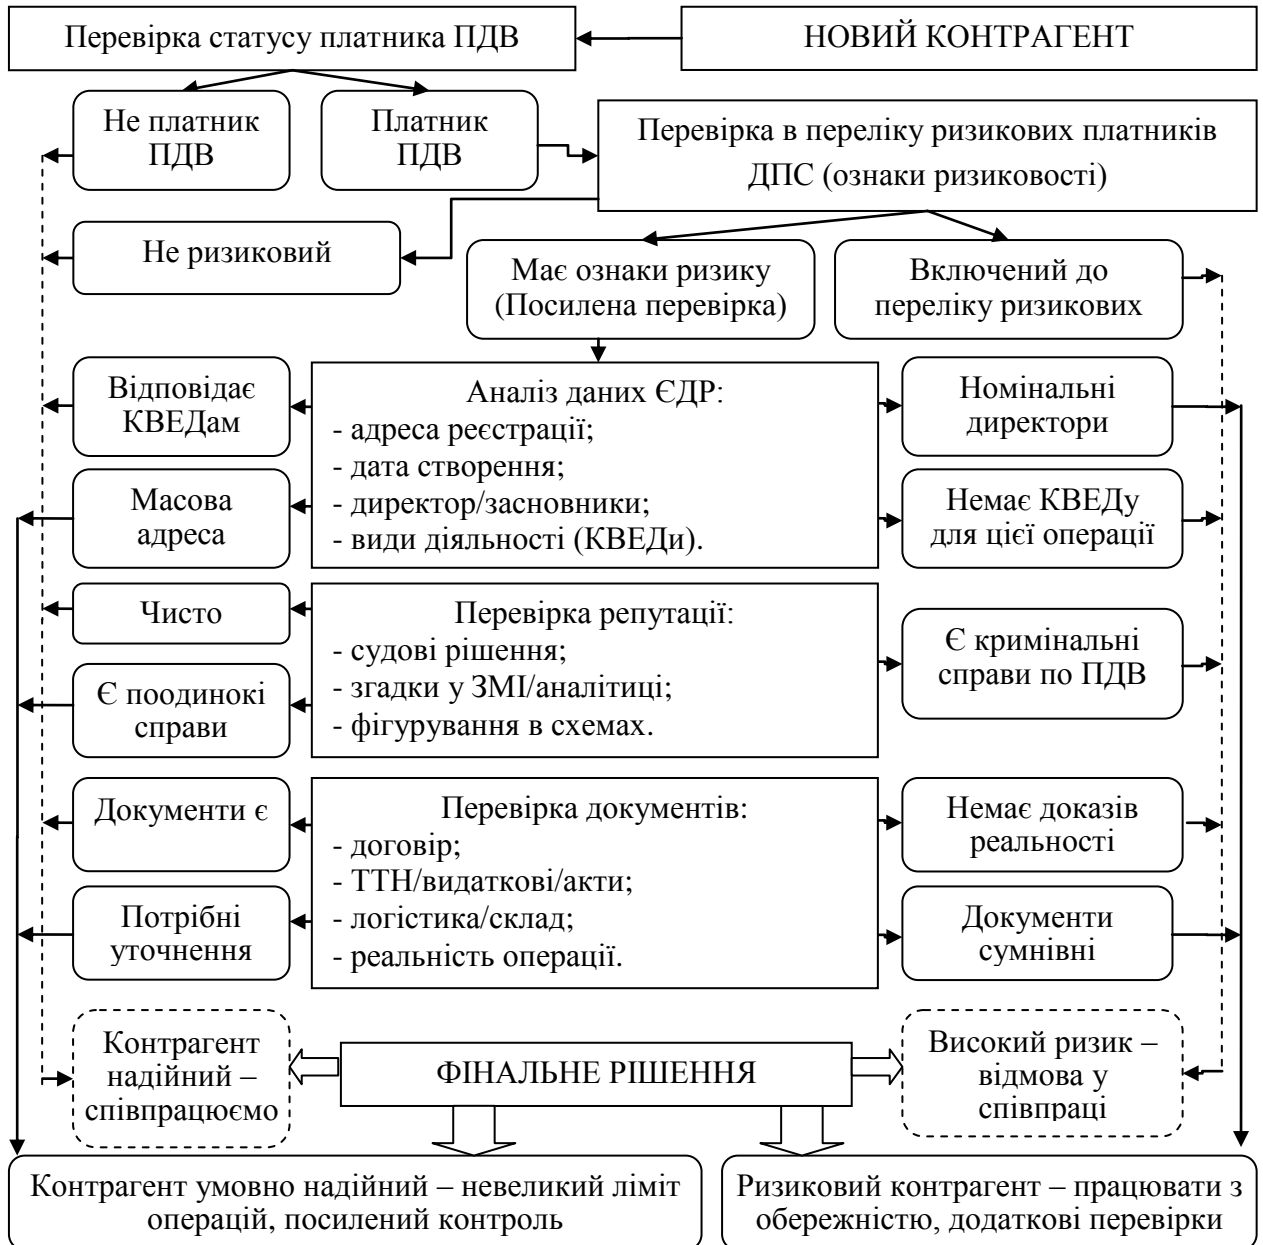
Перевірка статусу платника ПДВ

НОВИЙ КОНТРАГЕНТ

Не платник ПДВ

Платник ПДВ

Перевірка в переліку ризикових платників ДПС (ознаки ризиковості)

Не ризиковий

Має ознаки ризику (Посилена перевірка)

Включений до переліку ризикових

Відповідає КВЕДам

Аналіз даних ЄДР:
- адреса реєстрації;
- дата створення;
- директор/засновники;
- види діяльності (КВЕДи).

Номінальні директори

Масова адреса

Немає КВЕДу для цієї операції

Чисто

Перевірка репутації:
- судові рішення;
- згадки у ЗМІ/аналітиці;
- фігурування в схемах.

Є кримінальні справи по ПДВ

Є поодинокі справи

Документи є

Перевірка документів:
- договір;
- ТТН/видаткові/акти;
- логістика/склад;
- реальність операції.

Немає доказів реальності

Потрібні уточнення

Документи сумнівні

Контрагент надійний – співпрацюємо

ФІНАЛЬНЕ РІШЕННЯ

Високий ризик – відмова у співпраці

Контрагент умовно надійний – невеликий ліміт операцій, посилений контроль

Ризиковий контрагент – працювати з обережністю, додаткові перевірки